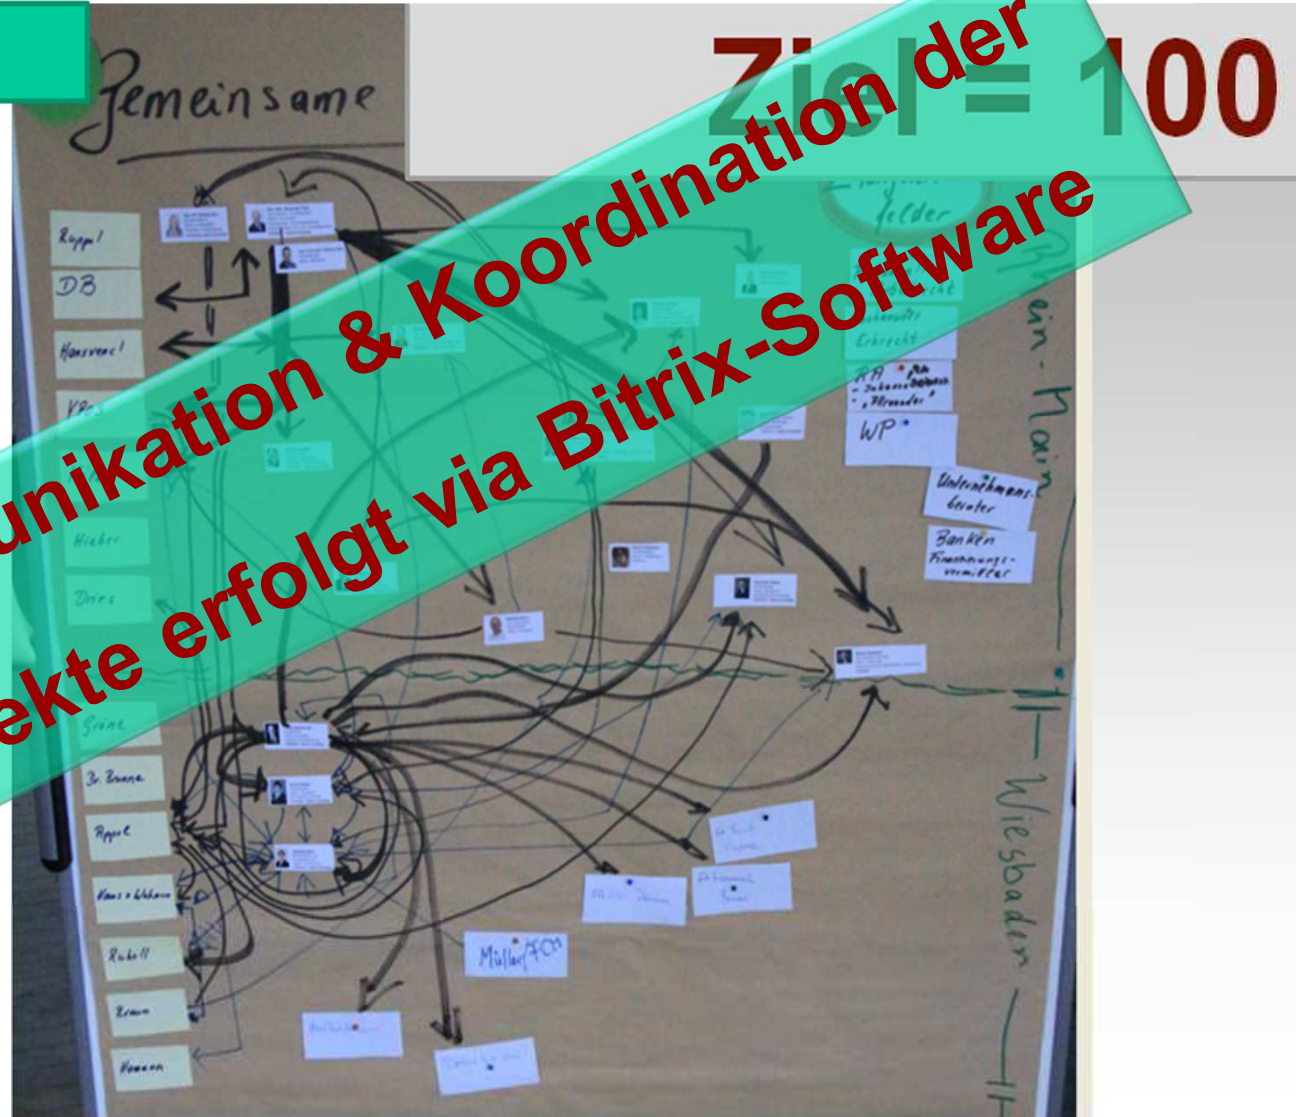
Gemeinsame

Ziel = 100

unikation & Koordination der

ekte erfolgt via Bitrix-Software

Rupp!

DB

Hansvers!

KP

Hieber

Dries

Greine

Dr. Braune

Rupp

Haus + Wohnen

Rubell

Braun

Noeren

felder

Erbrecht

RA
- Inhaber
- „Berater"

WP

Unternehmens-Berater

Banken
Finanzierungs-vermittler

Rhein-Main

Wiesbaden

Müller/FCO